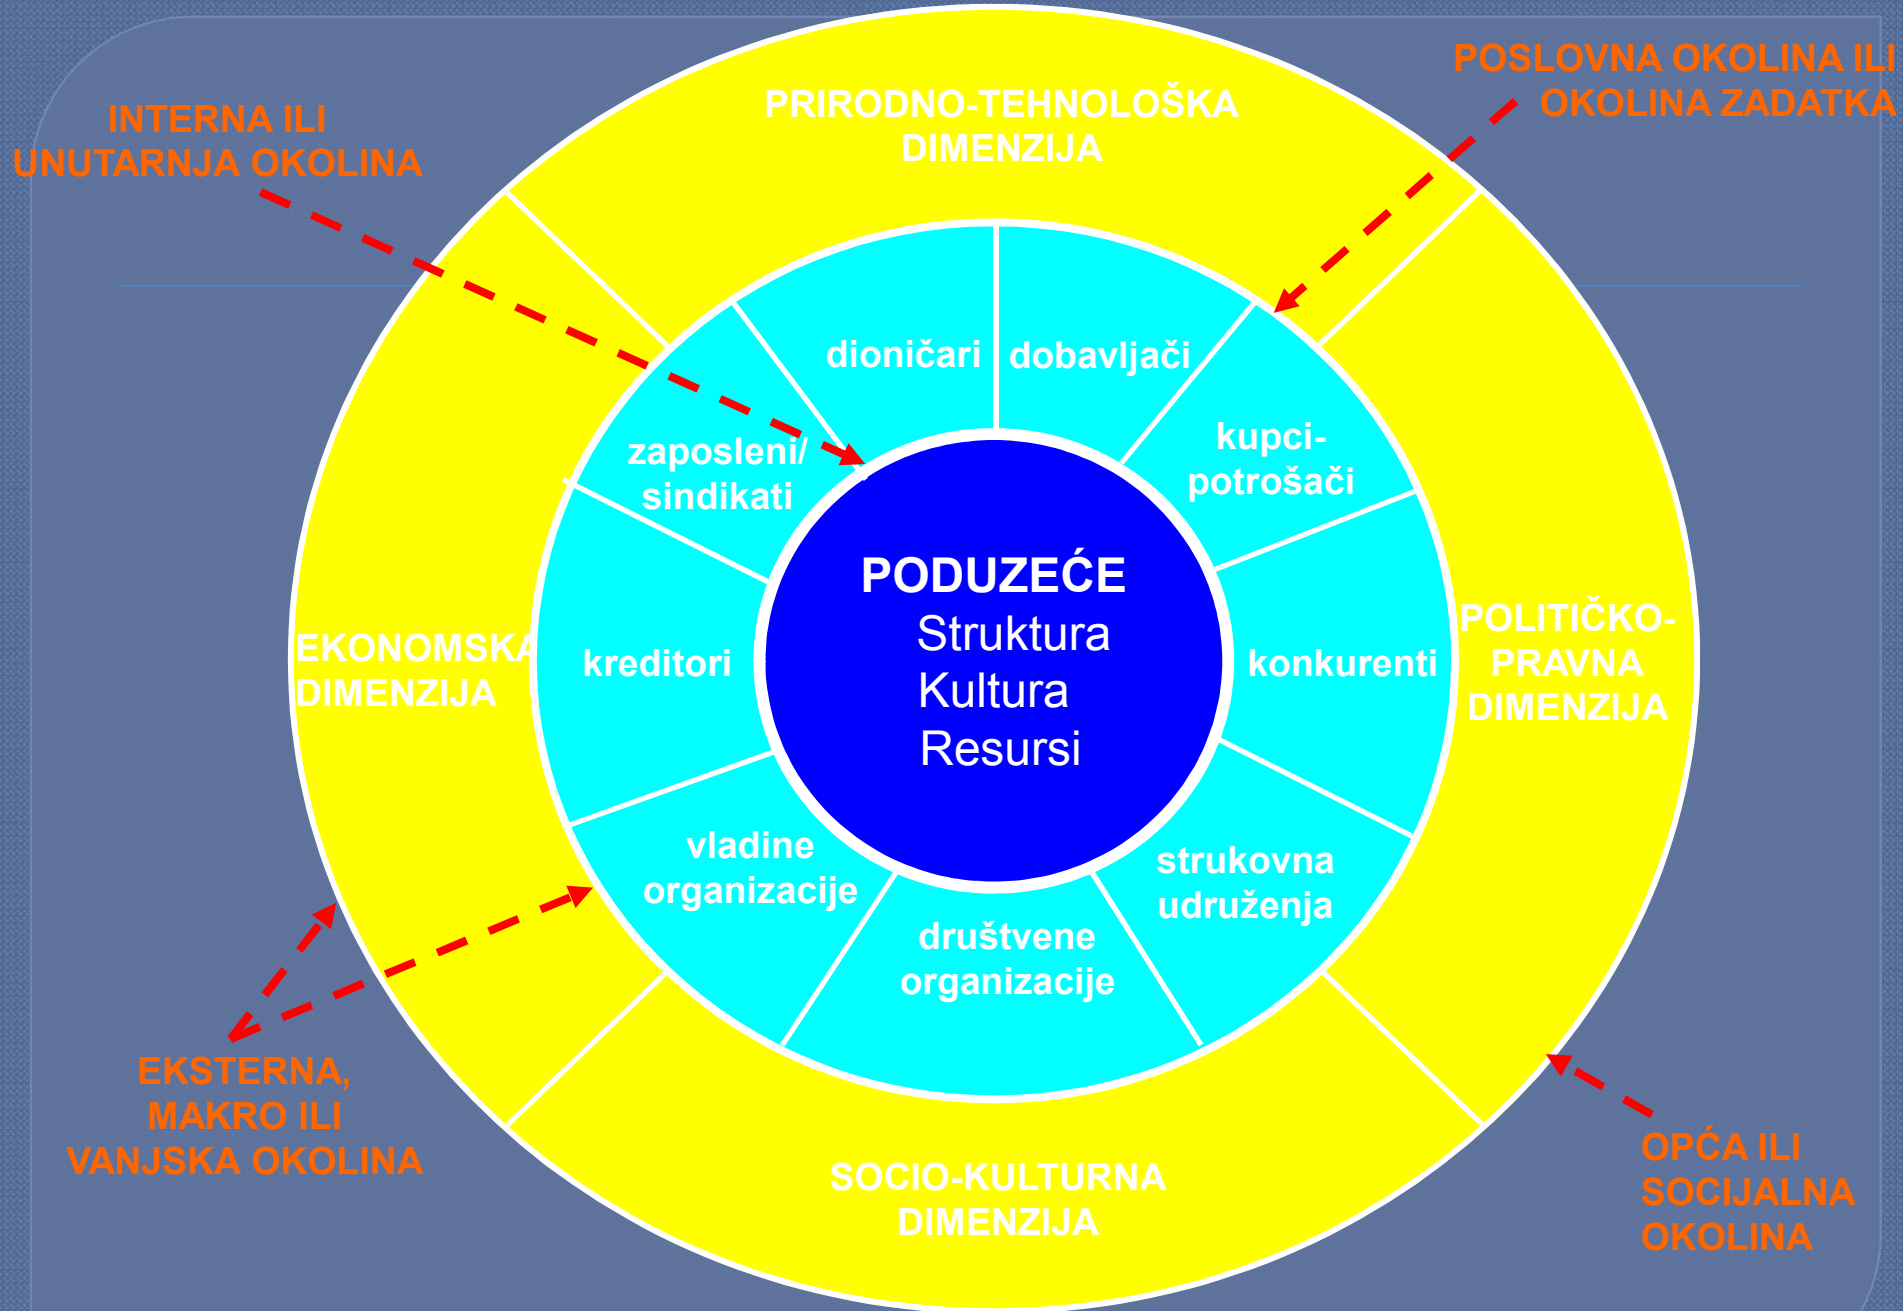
INTERNA ILI UNUTARNJA OKOLINA

PRIRODNO-TEHNOLOŠKA DIMENZIJA

POSLOVNA OKOLINA ILI OKOLINA ZADATKA

dioničari

dobavljači

zaposleni/ sindikati

kupci- potrošači

EKONOMSKA DIMENZIJA

kreditori

PODUZEĆE
Struktura
Kultura
Resursi

konkurenti

POLITIČKO- PRAVNA DIMENZIJA

vladine organizacije

strukovna udruženja

društvene organizacije

EKSTERNA, MAKRO ILI VANJSKA OKOLINA

SOCIO-KULTURNA DIMENZIJA

OPĆA ILI SOCIJALNA OKOLINA